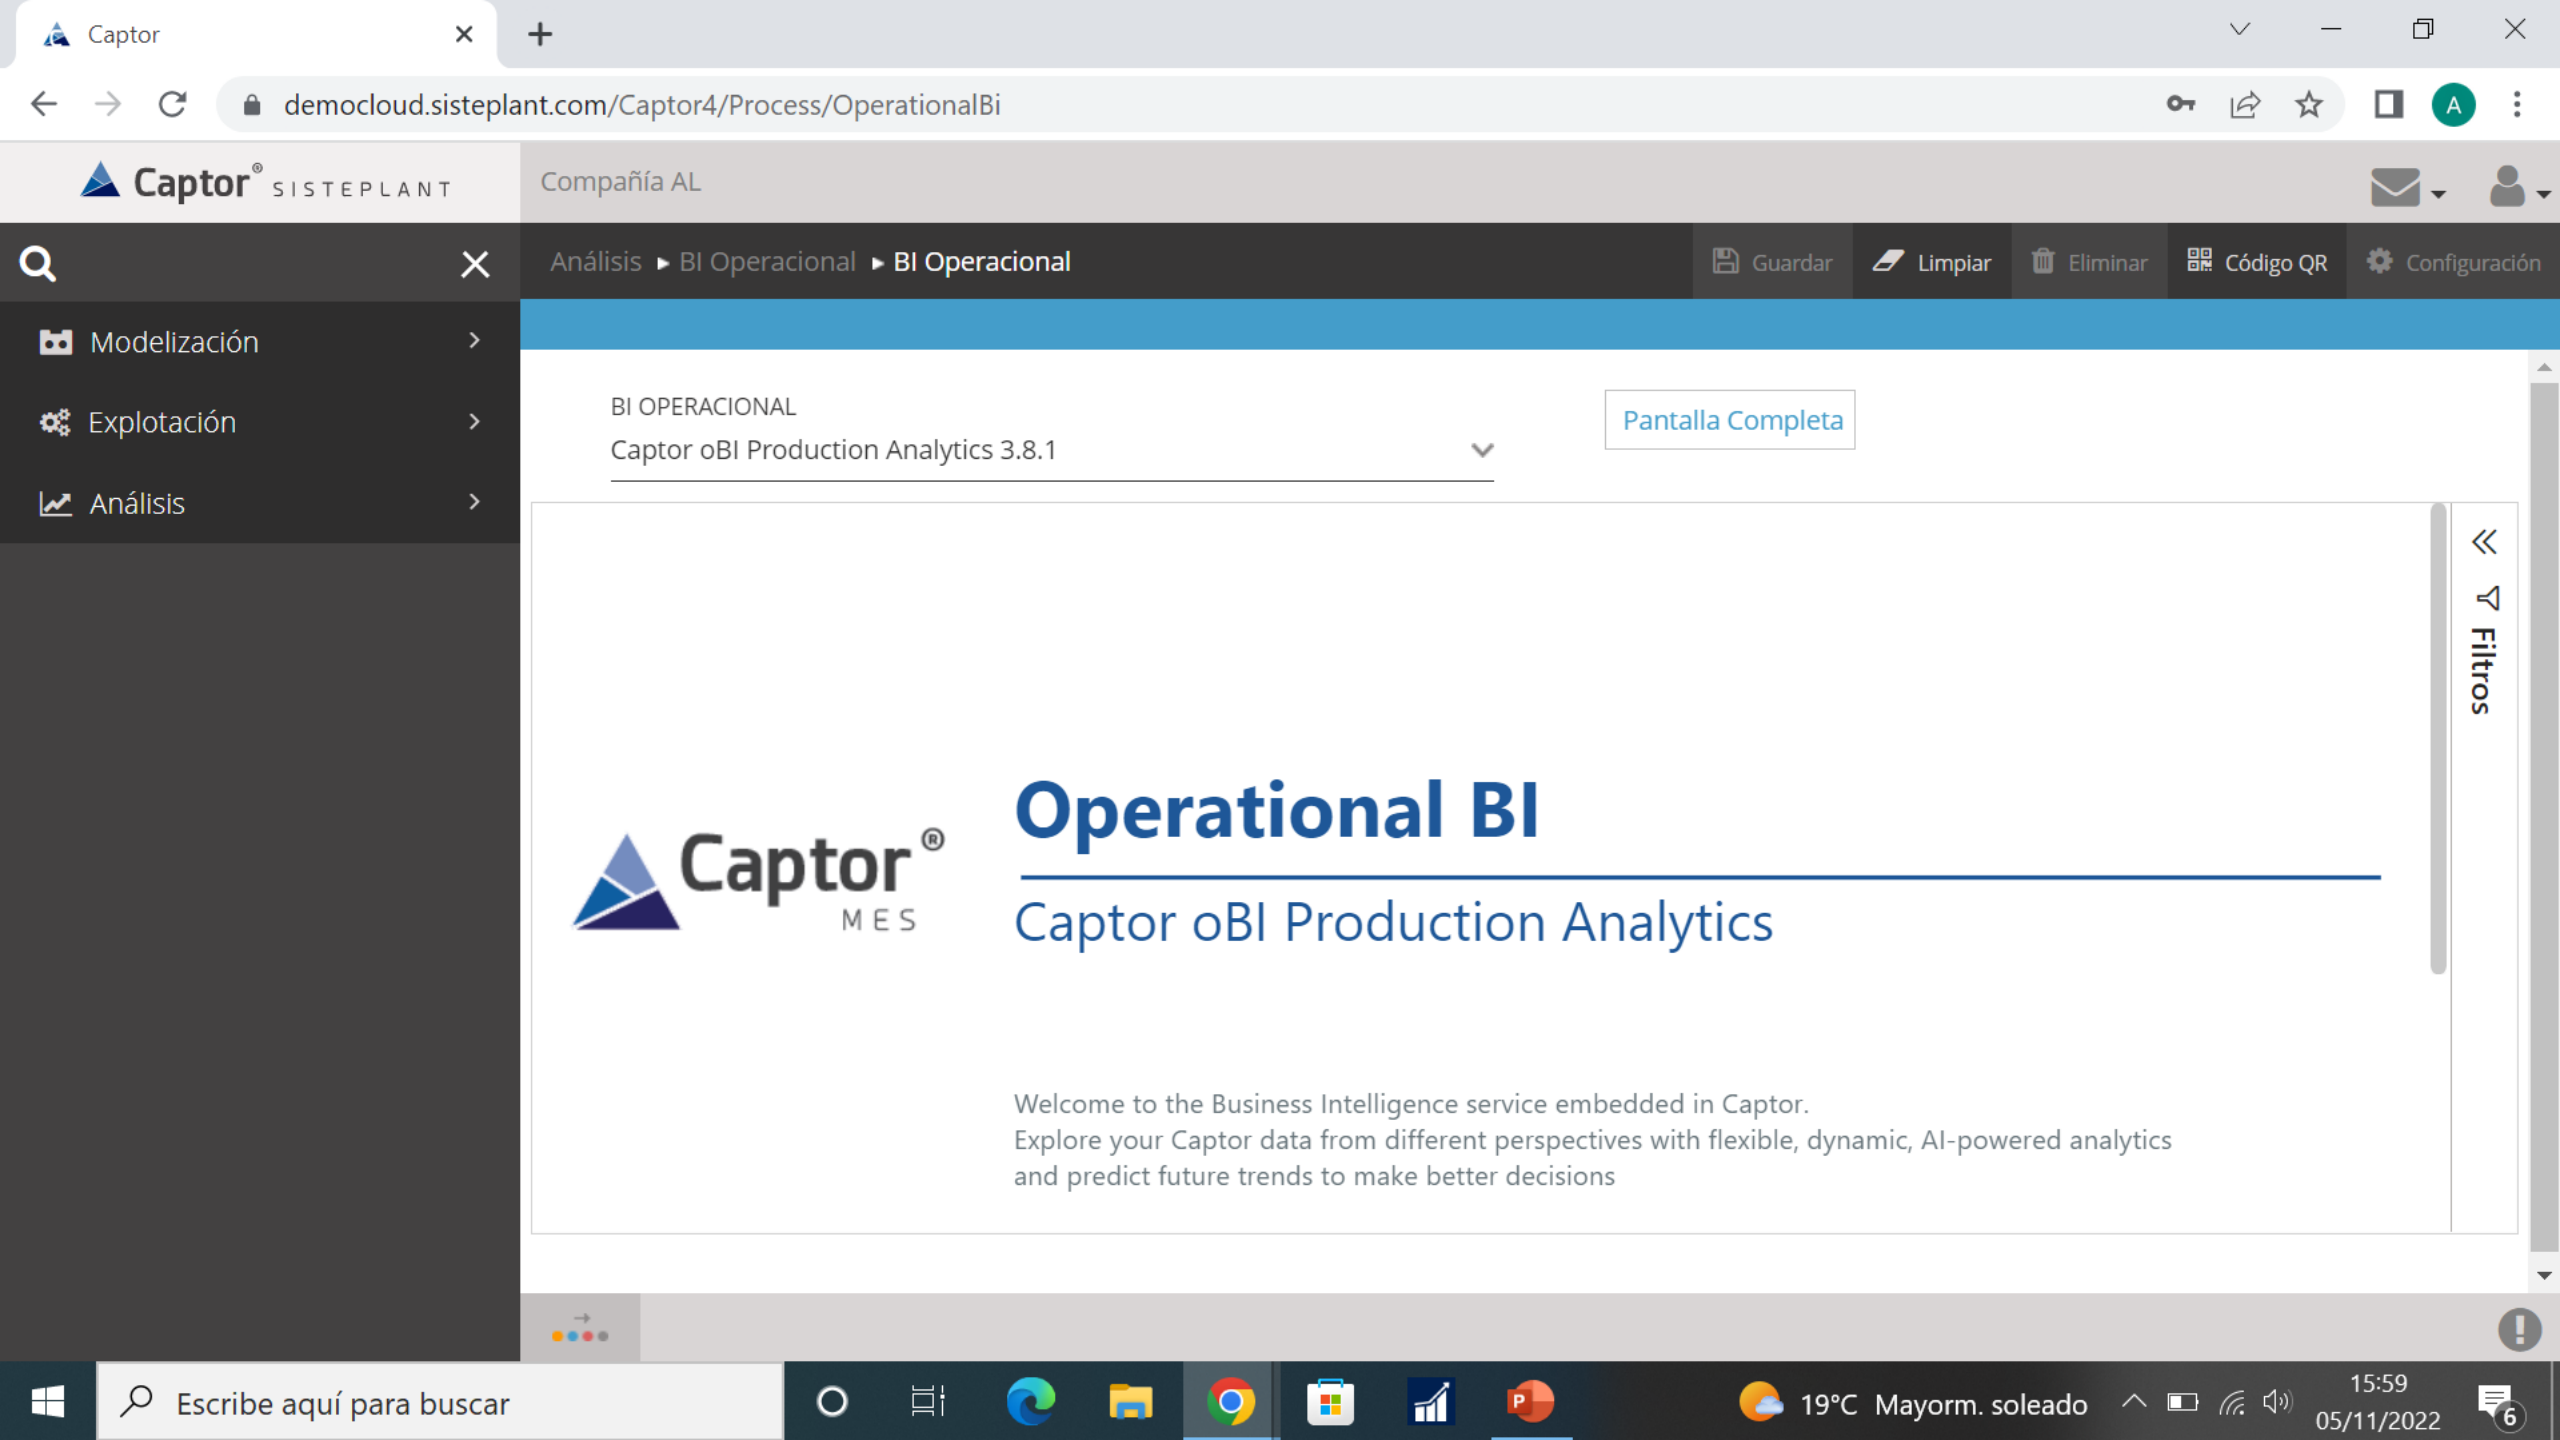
Captor

democloud.sisteplant.com/Captor4/Process/OperationalBi

Captor® SISTEPLANT

Compañía AL

Modelización

Explotación

Análisis

Análisis ▸ BI Operacional ▸ BI Operacional

Guardar

Limpiar

Eliminar

Código QR

Configuración

BI OPERACIONAL

Captor oBI Production Analytics 3.8.1

Pantalla Completa

Filtros

Captor® MES

Operational BI

Captor oBI Production Analytics

Welcome to the Business Intelligence service embedded in Captor.
Explore your Captor data from different perspectives with flexible, dynamic, AI-powered analytics and predict future trends to make better decisions

Escribe aquí para buscar

19°C Mayorm. soleado

15:59
05/11/2022

6